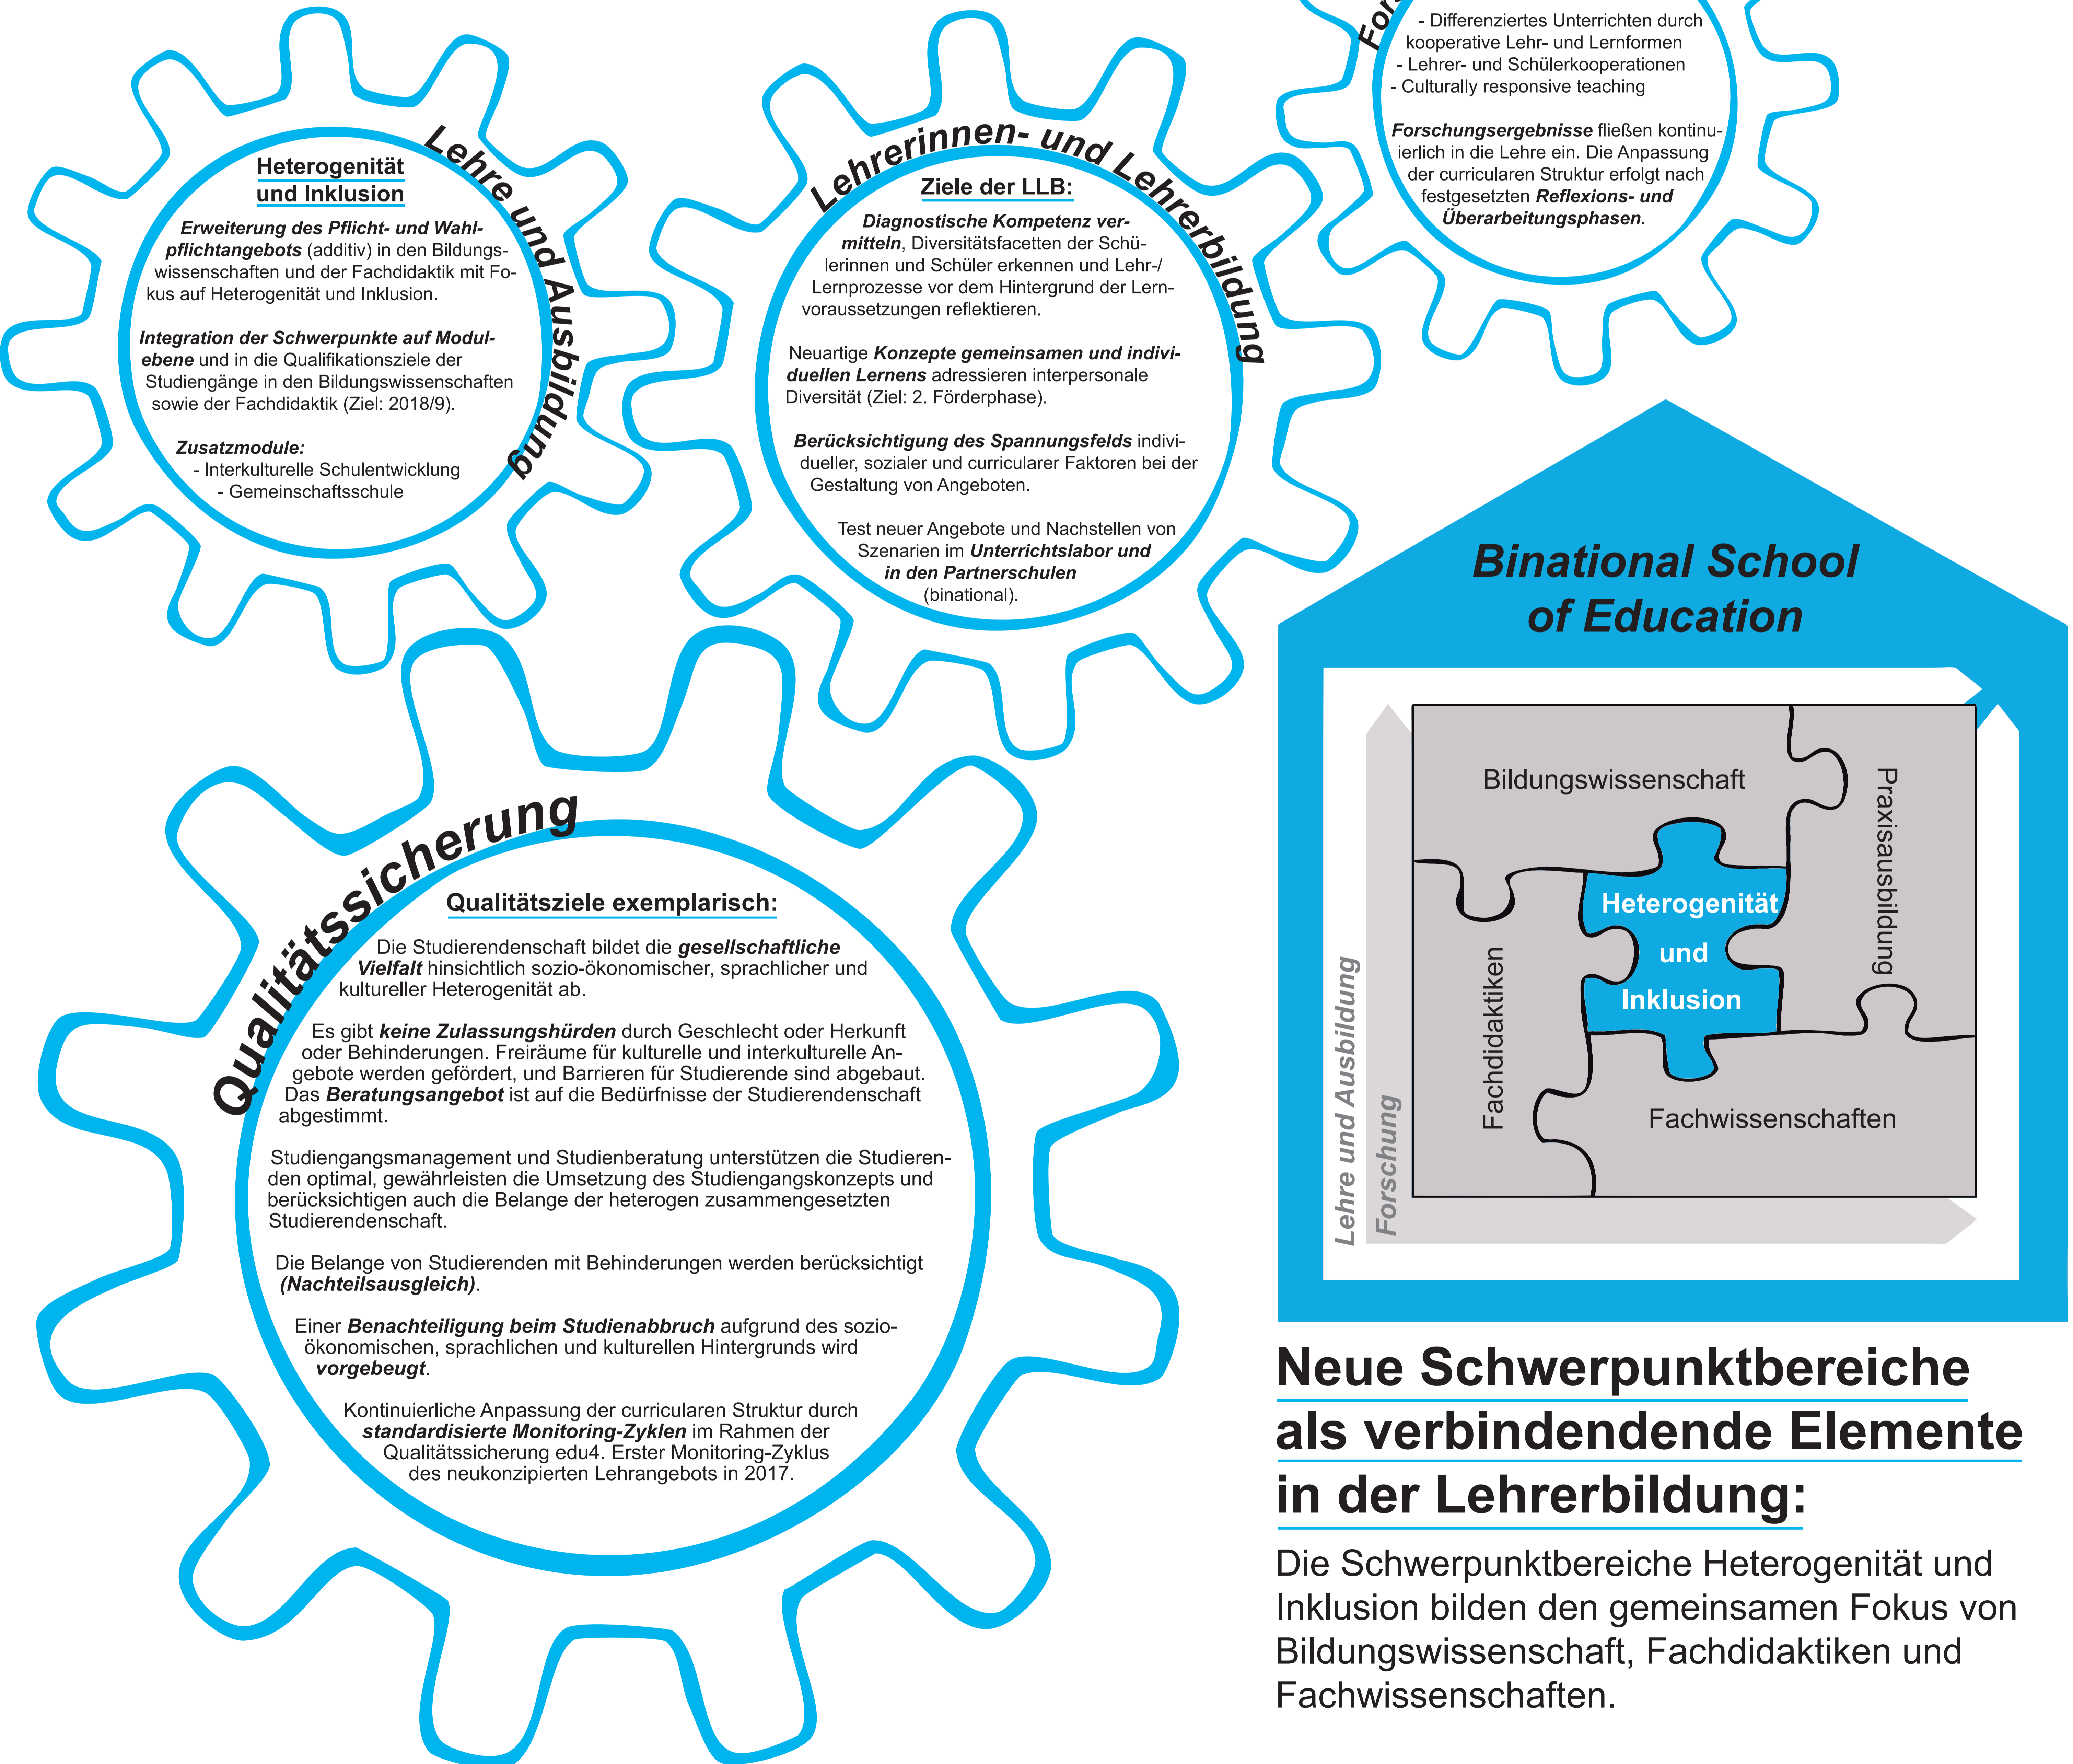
Lehre und Ausbildung

Heterogenität und Inklusion

Erweiterung des Pflicht- und Wahlpflichtangebots (additiv) in den Bildungswissenschaften und der Fachdidaktik mit Fokus auf Heterogenität und Inklusion.

Integration der Schwerpunkte auf Modulebene und in die Qualifikationsziele der Studiengänge in den Bildungswissenschaften sowie der Fachdidaktik (Ziel: 2018/9).

Zusatzmodule:
- Interkulturelle Schulentwicklung
- Gemeinschaftsschule

Lehrerinnen- und Lehrerbildung

Ziele der LLB:

Diagnostische Kompetenz vermitteln, Diversitätsfacetten der Schülerinnen und Schüler erkennen und Lehr-/ Lernprozesse vor dem Hintergrund der Lernvoraussetzungen reflektieren.

Neuartige Konzepte gemeinsamen und individuellen Lernens adressieren interpersonale Diversität (Ziel: 2. Förderphase).

Berücksichtigung des Spannungsfelds individueller, sozialer und curricularer Faktoren bei der Gestaltung von Angeboten.

Test neuer Angebote und Nachstellen von Szenarien im Unterrichtslabor und in den Partnerschulen (binational).

Fo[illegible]

- Differenziertes Unterrichten durch kooperative Lehr- und Lernformen
- Lehrer- und Schülerkooperationen
- Culturally responsive teaching

Forschungsergebnisse fließen kontinuierlich in die Lehre ein. Die Anpassung der curricularen Struktur erfolgt nach festgesetzten Reflexions- und Überarbeitungsphasen.

Binational School of Education

Bildungswissenschaft

Praxisausbildung

Heterogenität und Inklusion

Fachdidaktiken

Fachwissenschaften

Lehre und Ausbildung

Forschung

Qualitätssicherung

Qualitätsziele exemplarisch:

Die Studierendenschaft bildet die gesellschaftliche Vielfalt hinsichtlich sozio-ökonomischer, sprachlicher und kultureller Heterogenität ab.

Es gibt keine Zulassungshürden durch Geschlecht oder Herkunft oder Behinderungen. Freiräume für kulturelle und interkulturelle Angebote werden gefördert, und Barrieren für Studierende sind abgebaut. Das Beratungsangebot ist auf die Bedürfnisse der Studierendenschaft abgestimmt.

Studiengangsmanagement und Studienberatung unterstützen die Studierenden optimal, gewährleisten die Umsetzung des Studiengangskonzepts und berücksichtigen auch die Belange der heterogen zusammengesetzten Studierendenschaft.

Die Belange von Studierenden mit Behinderungen werden berücksichtigt (Nachteilsausgleich).

Einer Benachteiligung beim Studienabbruch aufgrund des sozio-ökonomischen, sprachlichen und kulturellen Hintergrunds wird vorgebeugt.

Kontinuierliche Anpassung der curricularen Struktur durch standardisierte Monitoring-Zyklen im Rahmen der Qualitätssicherung edu4. Erster Monitoring-Zyklus des neukonzipierten Lehrangebots in 2017.

Neue Schwerpunktbereiche als verbindende Elemente in der Lehrerbildung:

Die Schwerpunktbereiche Heterogenität und Inklusion bilden den gemeinsamen Fokus von Bildungswissenschaft, Fachdidaktiken und Fachwissenschaften.